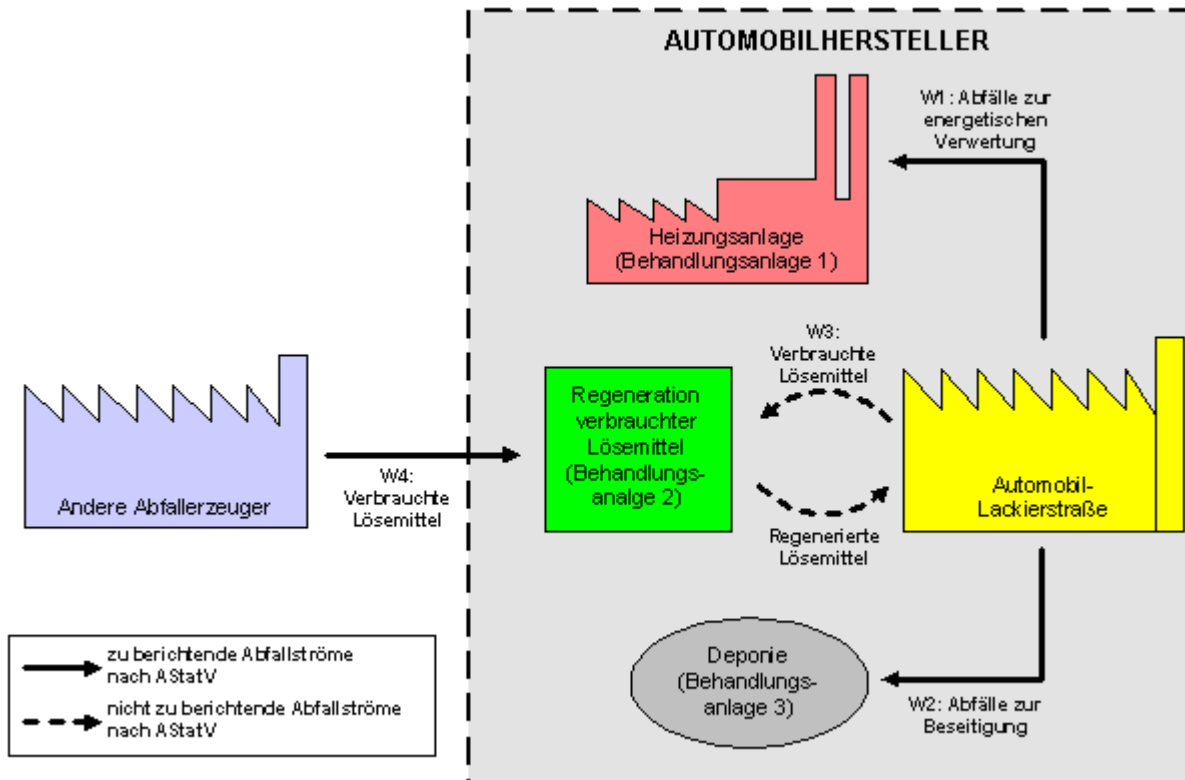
AUTOMOBILHERSTELLER

W1 : Abfälle zur energetischen Verwertung

Heizungsanlage (Behandlungsanlage 1)

W3: Verbrauchte Lösemittel

Regeneration verbrauchter Lösemittel (Behandlungsanlage 2)

Andere Abfallerzeuger

W4: Verbrauchte Lösemittel

Automobil-Lackierstraße

Regenerierte Lösemittel

Deponie (Behandlungsanlage 3)

W2: Abfälle zur Beseitigung

zu berichtende Abfallströme nach AStatV

nicht zu berichtende Abfallströme nach AStatV